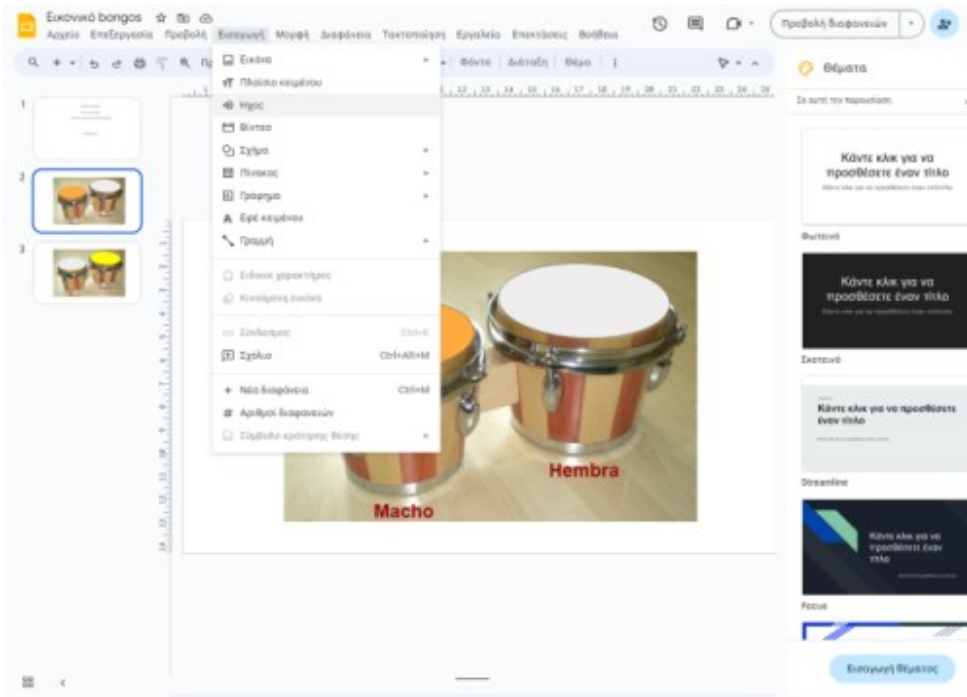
Εικονικό bongos

Αρχείο Επεξεργασία Προβολή Εισαγωγή Μορφή Διαφάνεια Τακτοποίηση Εργαλεία Επεκτάσεις Βοήθεια

Προβολή διαφανειών

Φόντο Διάταξη Θέμα

Εικόνα
Πλαίσιο κειμένου
Ήχος
Βίντεο
Σχήμα
Πίνακας
Γράφημα
Εφέ κειμένου
Γραμμή
Ειδικοί χαρακτήρες
Κινούμενη εικόνα
Σύνδεσμος Ctrl+K
Σχόλιο Ctrl+Alt+M
Νέα διαφάνεια Ctrl+M
Αριθμοί διαφανειών
Σύμβολο κράτησης θέσης

1
2
3

Hembra
Macho

Θέματα
Σε αυτή την παρουσίαση

Κάντε κλικ για να προσθέσετε έναν τίτλο
Φωτεινό

Κάντε κλικ για να προσθέσετε έναν τίτλο
Σκοτεινό

Κάντε κλικ για να προσθέσετε έναν τίτλο
Streamline

Κάντε κλικ για να προσθέσετε έναν τίτλο
Focus

Εισαγωγή θέματος